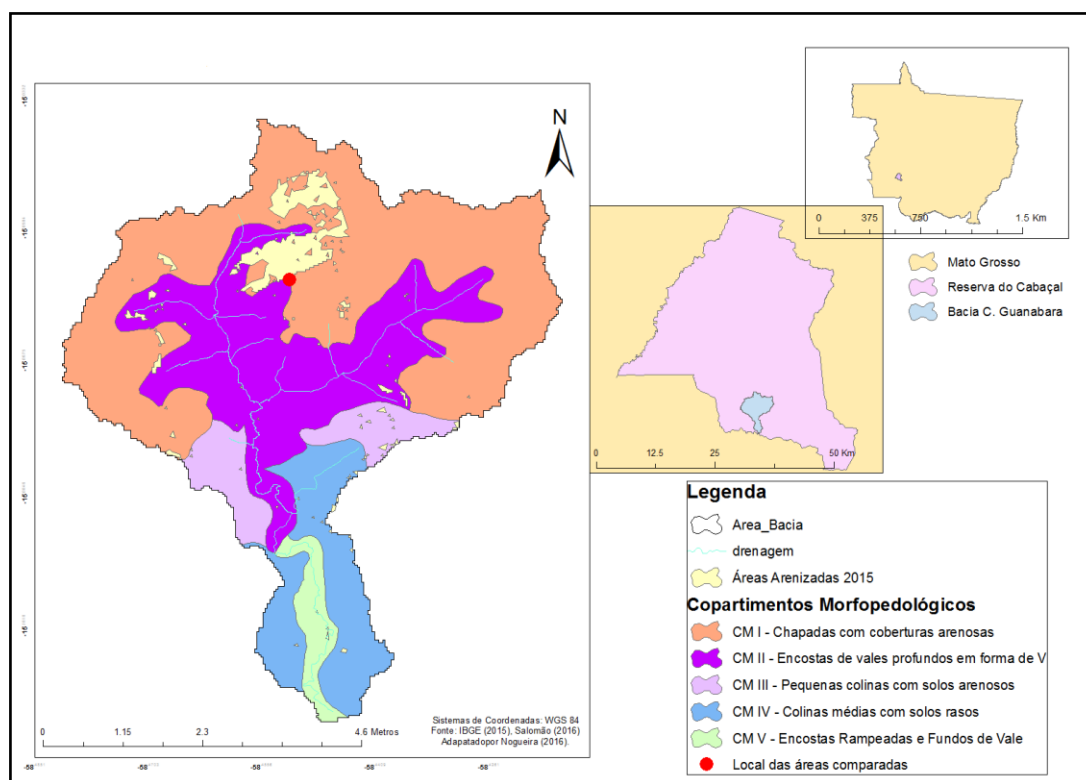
N

0 375 750 1.5 Km

Mato Grosso
Reserva do Cabaçal
Bacia C. Guanabara

0 12.5 25 50 Km

Legenda
Area_Bacia
drenagem
Áreas Arenizadas 2015
Copartimentos Morfopedológicos
CM I - Chapadas com coberturas arenosas
CM II - Encostas de vales profundos em forma de V
CM III - Pequenas colinas com solos arenosos
CM IV - Colinas médias com solos rasos
CM V - Encostas Rampeadas e Fundos de Vale
Local das áreas comparadas

Sistemas de Coordenadas: WGS 84
Fonte: IBGE (2015), Salomão (2016)
Adapatadopor Nogueira (2016).

0 1.15 2.3 4.6 Metros

-16 -15 -15 -16 -16 -16
-58 -58 -58 -58 -58